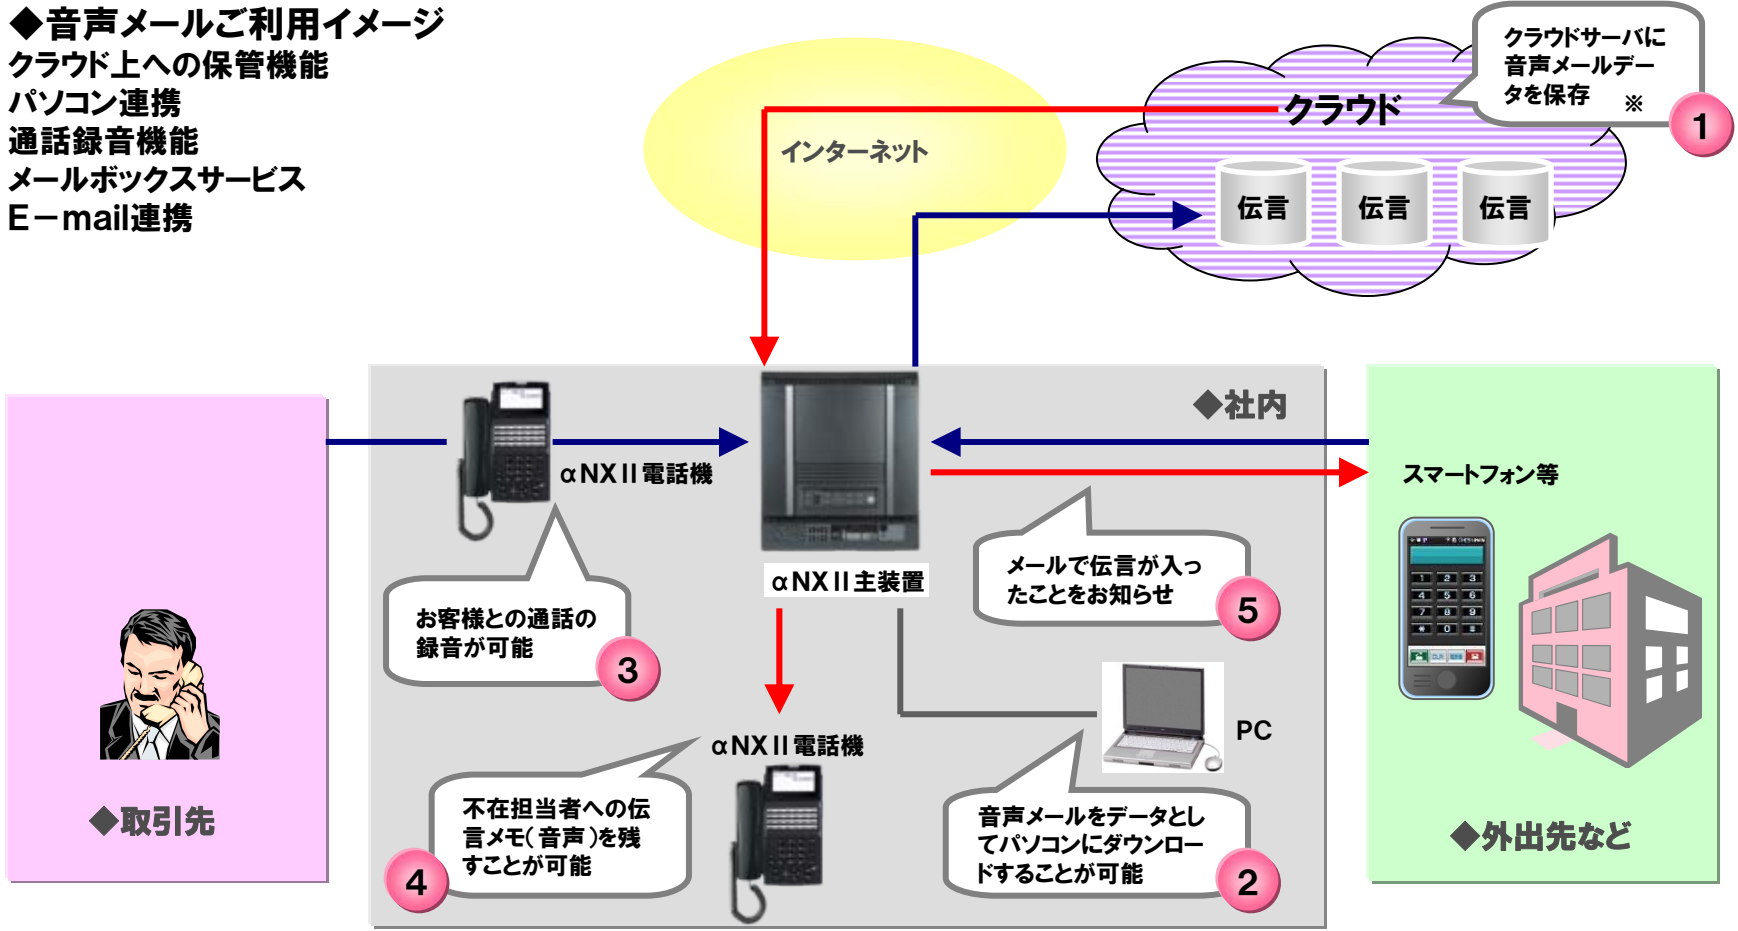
◆音声メールご利用イメージ
クラウド上への保管機能
パソコン連携
通話録音機能
メールボックスサービス
E－mail連携

インターネット

クラウド

クラウドサーバに音声メールデータを保存 ※

1

伝言 伝言 伝言

◆社内

αNXⅡ電話機

αNXⅡ主装置

スマートフォン等

メールで伝言が入ったことをお知らせ

5

お客様との通話の録音が可能

3

PC

αNXⅡ電話機

不在担当者への伝言メモ(音声)を残すことが可能

4

音声メールをデータとしてパソコンにダウンロードすることが可能

2

◆取引先

◆外出先など